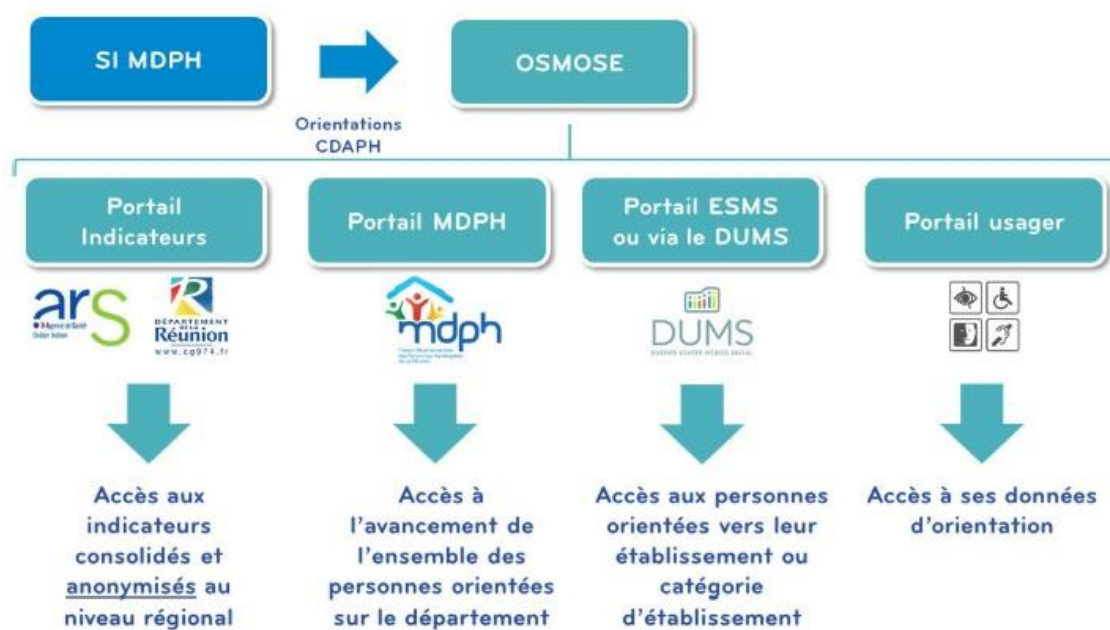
SI MDPH

OSMOSE

Orientations CDAPH

Portail Indicateurs

Portail MDPH

Portail ESMS ou via le DUMS

Portail usager

ars
L'Agence de Santé Océan Indien

DÉPARTEMENT DE LA Réunion
www.cg974.fr

mdph
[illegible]

DUMS
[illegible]

Accès aux indicateurs consolidés et anonymisés au niveau régional

Accès à l'avancement de l'ensemble des personnes orientées sur le département

Accès aux personnes orientées vers leur établissement ou catégorie d'établissement

Accès à ses données d'orientation